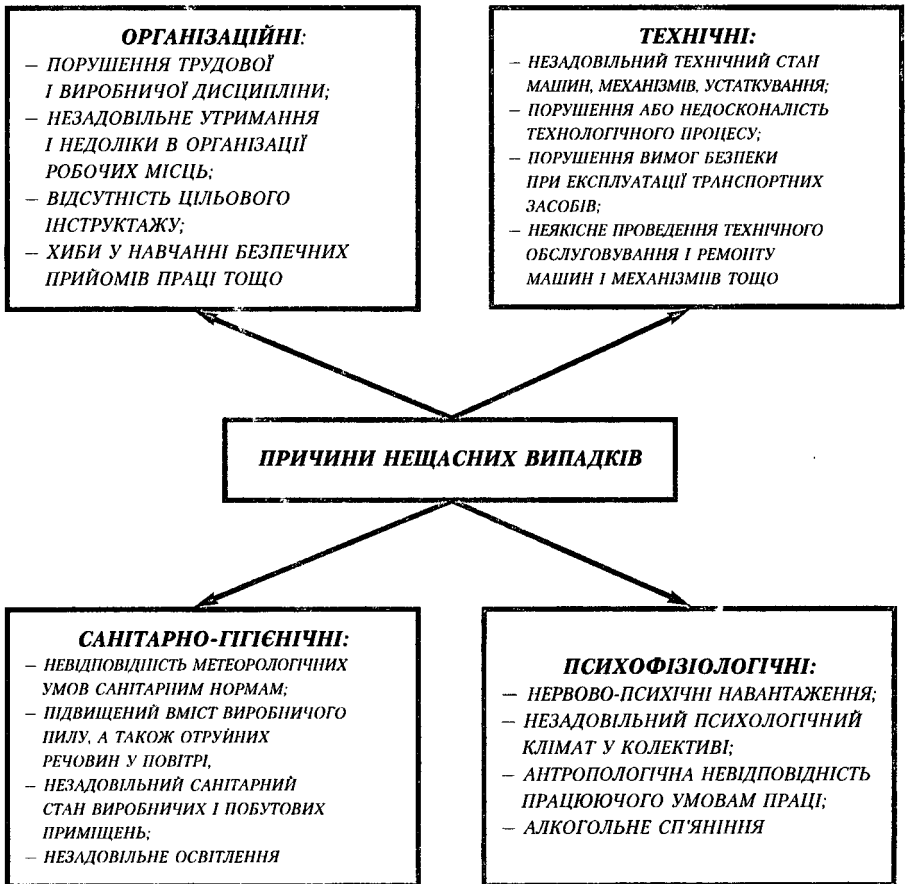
ОРГАНІЗАЦІЙНІ:
– ПОРУШЕННЯ ТРУДОВОЇ І ВИРОБНИЧОЇ ДИСЦИПЛІНИ;
– НЕЗАДОВІЛЬНЕ УТРИМАННЯ І НЕДОЛІКИ В ОРГАНІЗАЦІЇ РОБОЧИХ МІСЦЬ;
– ВІДСУТНІСТЬ ЦІЛЬОВОГО ІНСТРУКТАЖУ;
– ХИБИ У НАВЧАННІ БЕЗПЕЧНИХ ПРИЙОМІВ ПРАЦІ ТОЩО

ТЕХНІЧНІ:
– НЕЗАДОВІЛЬНИЙ ТЕХНІЧНИЙ СТАН МАШИН, МЕХАНІЗМІВ, УСТАТКУВАННЯ;
– ПОРУШЕННЯ АБО НЕДОСКОНАЛІСТЬ ТЕХНОЛОГІЧНОГО ПРОЦЕСУ;
– ПОРУШЕННЯ ВИМОГ БЕЗПЕКИ ПРИ ЕКСПЛУАТАЦІЇ ТРАНСПОРТНИХ ЗАСОБІВ;
– НЕЯКІСНЕ ПРОВЕДЕННЯ ТЕХНІЧНОГО ОБСЛУГОВУВАННЯ І РЕМОНТУ МАШИН І МЕХАНІЗМІВ ТОЩО

ПРИЧИНИ НЕЩАСНИХ ВИПАДКІВ

САНІТАРНО-ГІГІЄНІЧНІ:
– НЕВІДПОВІДНІСТЬ МЕТЕОРОЛОГІЧНИХ УМОВ САНІТАРНИМ НОРМАМ;
– ПІДВИЩЕНИЙ ВМІСТ ВИРОБНИЧОГО ПИЛУ, А ТАКОЖ ОТРУЙНИХ РЕЧОВИН У ПОВІТРІ,
– НЕЗАДОВІЛЬНИЙ САНІТАРНИЙ СТАН ВИРОБНИЧИХ І ПОБУТОВИХ ПРИМІЩЕНЬ;
– НЕЗАДОВІЛЬНЕ ОСВІТЛЕННЯ

ПСИХОФІЗІОЛОГІЧНІ:
– НЕРВОВО-ПСИХІЧНІ НАВАНТАЖЕННЯ;
– НЕЗАДОВІЛЬНИЙ ПСИХОЛОГІЧНИЙ КЛІМАТ У КОЛЕКТИВІ;
– АНТРОПОЛОГІЧНА НЕВІДПОВІДНІСТЬ ПРАЦЮЮЧОГО УМОВАМ ПРАЦІ;
– АЛКОГОЛЬНЕ СП'ЯНІННЯ